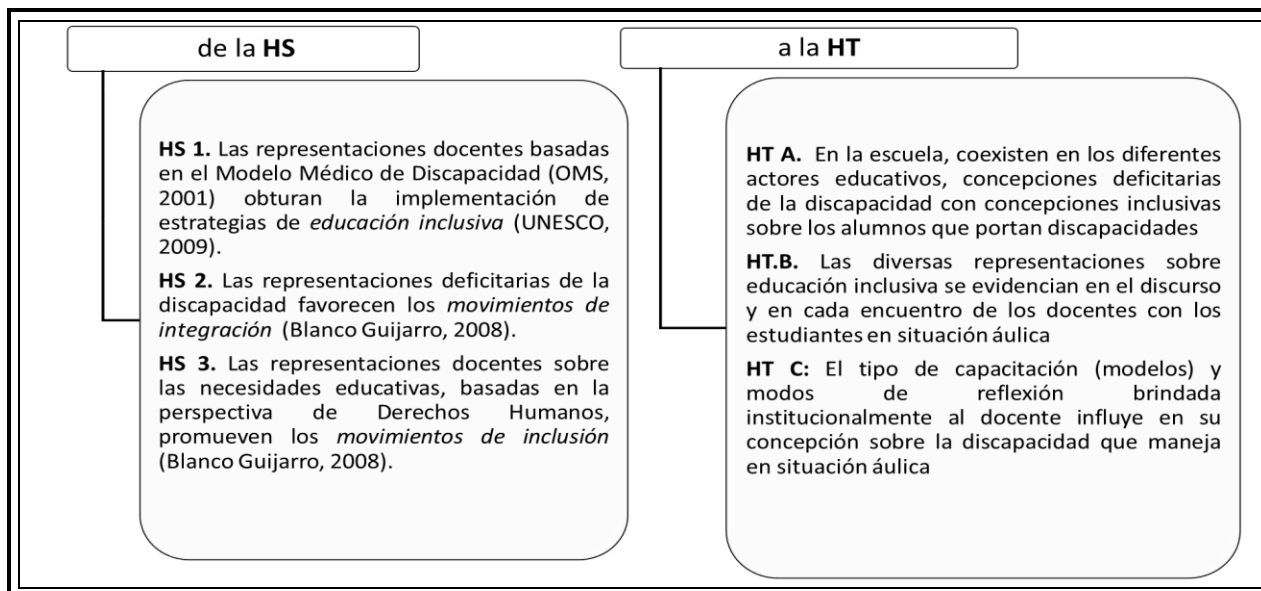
de la **HS**

**HS 1.** Las representaciones docentes basadas en el Modelo Médico de Discapacidad (OMS, 2001) obturan la implementación de estrategias de *educación inclusiva* (UNESCO, 2009).

**HS 2.** Las representaciones deficitarias de la discapacidad favorecen los *movimientos de integración* (Blanco Guijarro, 2008).

**HS 3.** Las representaciones docentes sobre las necesidades educativas, basadas en la perspectiva de Derechos Humanos, promueven los *movimientos de inclusión* (Blanco Guijarro, 2008).

a la **HT**

**HT A.** En la escuela, coexisten en los diferentes actores educativos, concepciones deficitarias de la discapacidad con concepciones inclusivas sobre los alumnos que portan discapacidades

**HT.B.** Las diversas representaciones sobre educación inclusiva se evidencian en el discurso y en cada encuentro de los docentes con los estudiantes en situación áulica

**HT C:** El tipo de capacitación (modelos) y modos de reflexión brindada institucionalmente al docente influye en su concepción sobre la discapacidad que maneja en situación áulica